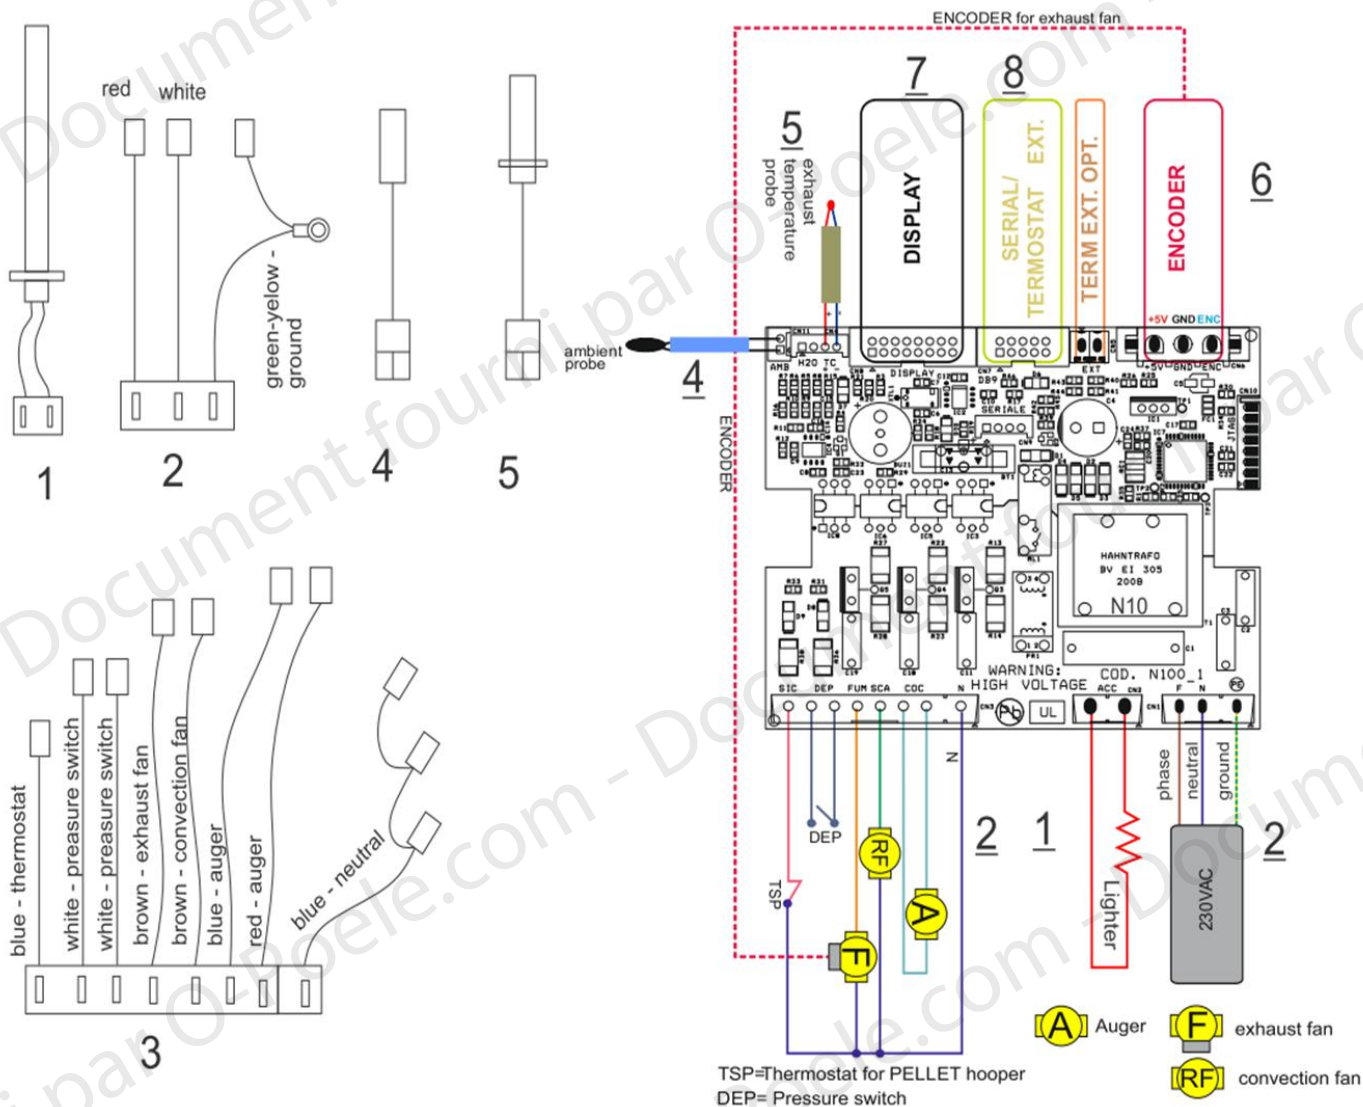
red white

green-yelow - ground

1 2 4 5

blue - thermostat
white - preasure switch
white - preasure switch
brown - exhaust fan
brown - convection fan
blue - auger
red - auger
blue - neutral

3

ENCODER for exhaust fan

5 exhaust temperature probe

7 DISPLAY

8 SERIAL/ TERMOSTAT EXT.

TERM EXT. OPT.

ENCODER

6

+5V GND ENC

ambient probe

4

ENCODER

AMB H2O TC DISPLAY DB9 SERIALE EXT +5V GND ENC

HAHNTRAFO BV EI 305 2008 N10

WARNING: HIGH VOLTAGE COD. N100_1

SIC DEP FUM SCA COC N ACC F N

UL

N

DEP

RF

A

TSP

F

2 1 2

Lighter

phase neutral ground

230VAC

A Auger F exhaust fan RF convection fan

TSP=Thermostat for PELLET hooper
DEP= Pressure switch

Document fourni par O-Poele.com - Document fourni par O-Poele.com